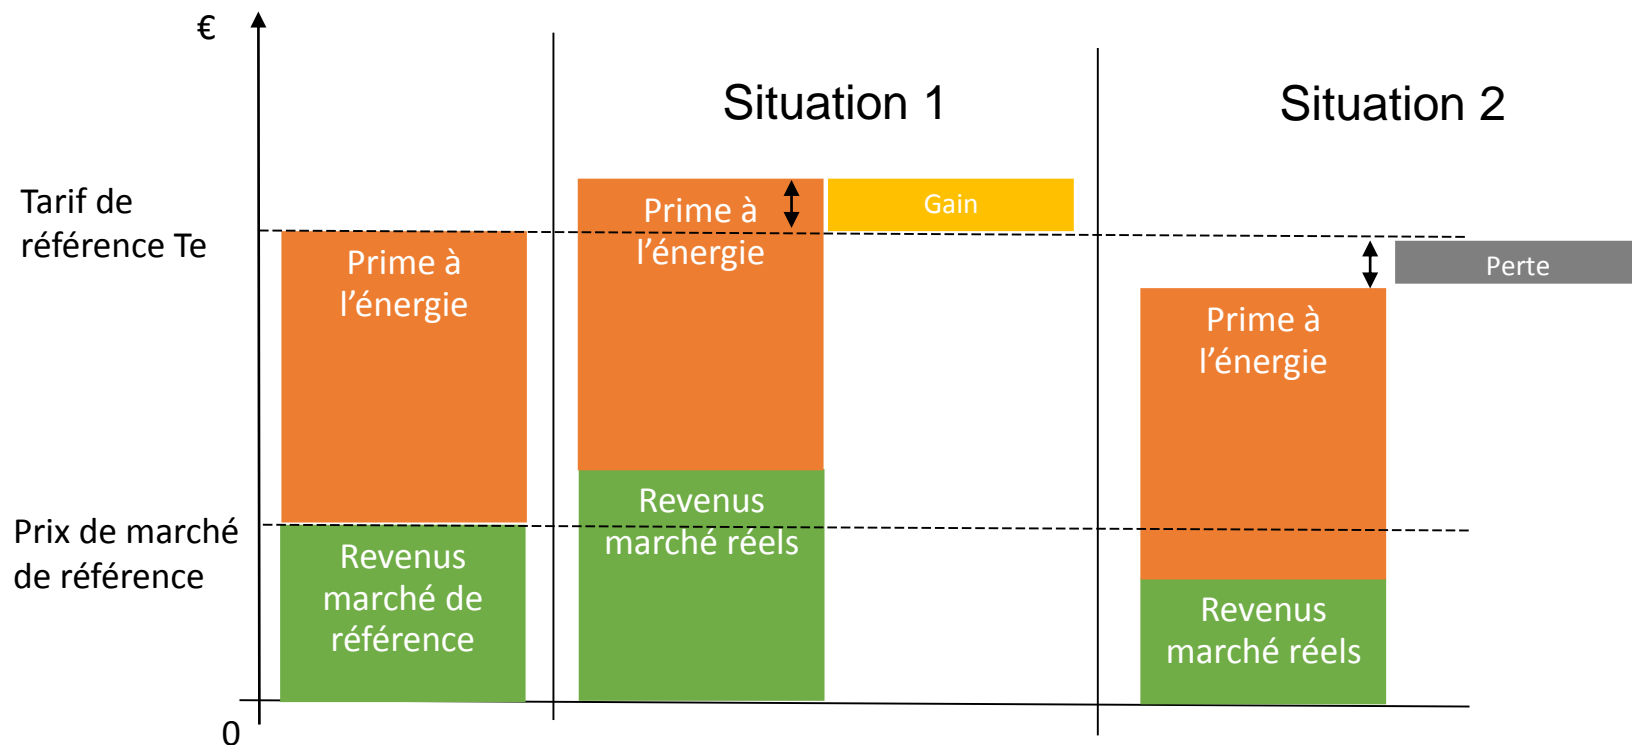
€

Situation 1

Situation 2

Tarif de référence Te

Prime à l’énergie

Prime à l’énergie

Gain

Perte

Prime à l’énergie

Revenus marché réels

Prix de marché de référence

Revenus marché de référence

Revenus marché réels

0